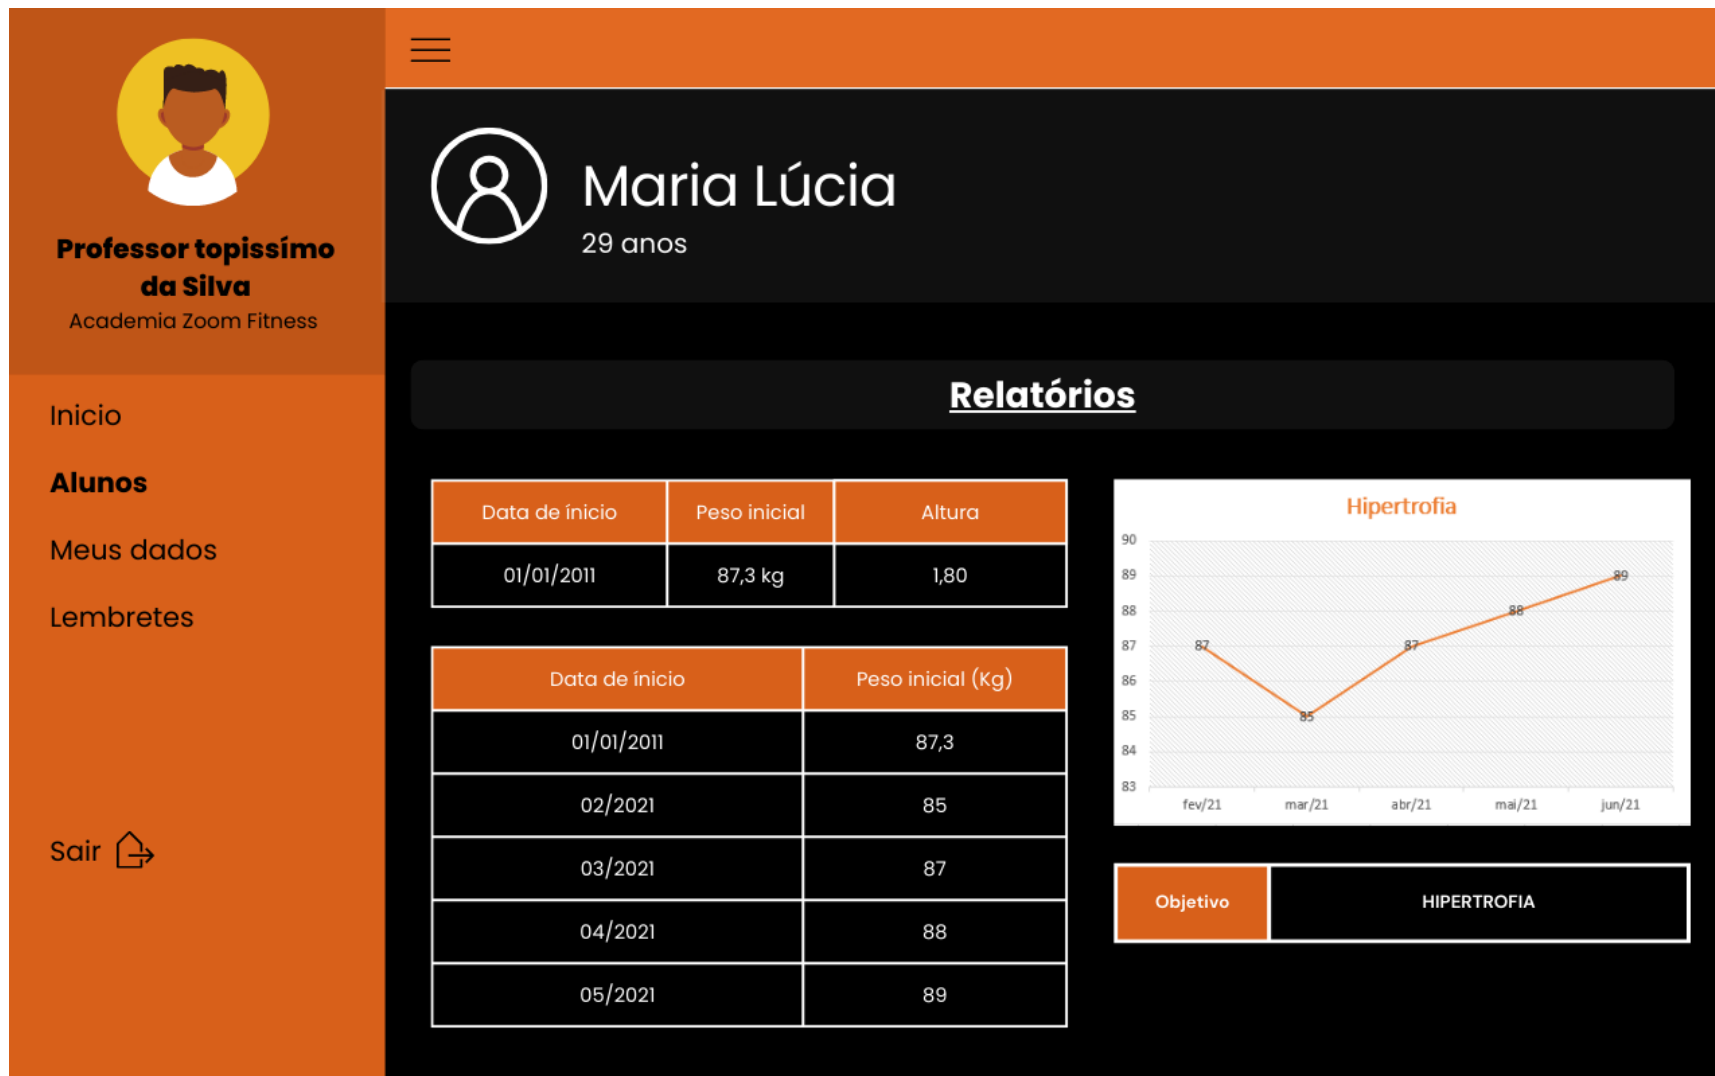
Professor topissímo da Silva
Academia Zoom Fitness

Inicio
Alunos
Meus dados
Lembretes

Sair

Maria Lúcia
29 anos

Relatórios

| Data de ínicio | Peso inicial | Altura |
|---|---|---|
| 01/01/2011 | 87,3 kg | 1,80 |

| Data de ínicio | Peso inicial (Kg) |
|---|---|
| 01/01/2011 | 87,3 |
| 02/2021 | 85 |
| 03/2021 | 87 |
| 04/2021 | 88 |
| 05/2021 | 89 |

Hipertrofia
90
89
88
87
86
85
84
83
87
85
87
88
89
fev/21
mar/21
abr/21
mai/21
jun/21

| Objetivo | HIPERTROFIA |
|---|---|